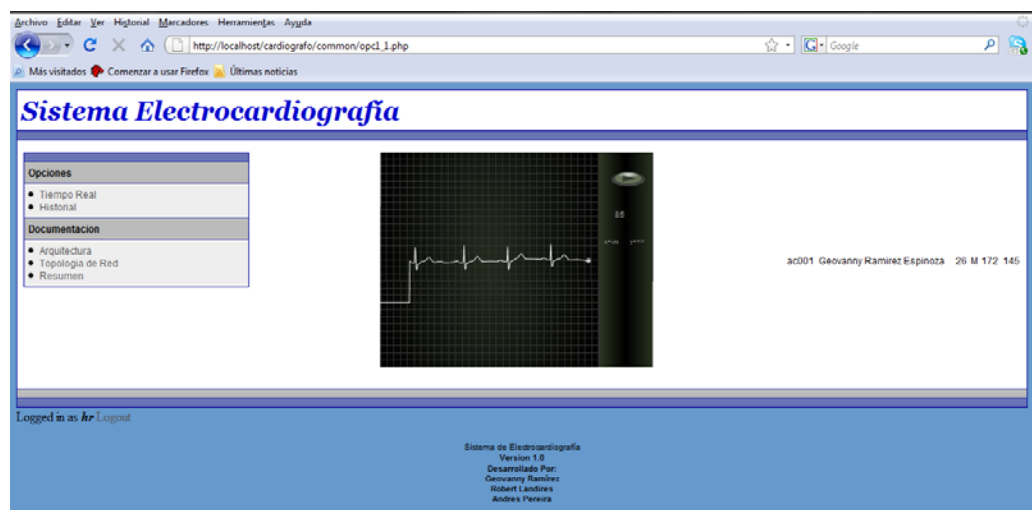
Archivo Editar Ver Historial Marcadores Herramientas Ayuda

http://localhost/cardiografo/common/opc1_1.php

Google

Más visitados Comenzar a usar Firefox Últimas noticias

Sistema Electrocardiografía

Opciones

- Tiempo Real
- Historial

Documentacion

- Arquitectura
- Topologia de Red
- Resumen

85

ac001 Geovanny Ramirez Espinoza 26 M 172 145

Logged in as hr Logout

Sistema de Electrocardiografía
Version 1.0
Desarrollado Por:
Geovanny Ramirez
Robert Landires
Andres Pereira